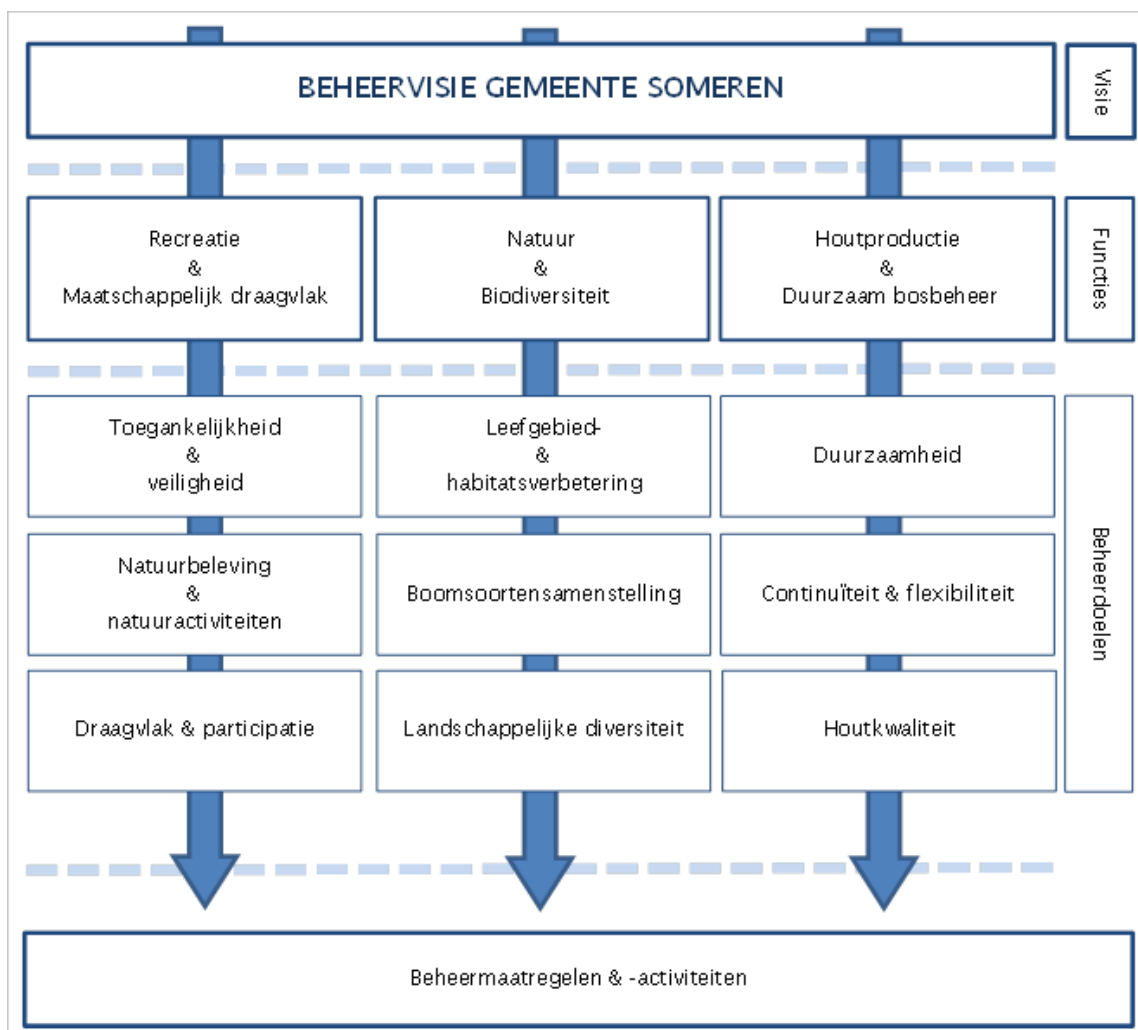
BEHEERVISIE GEMEENTE SOMEREN

Visie

Recreatie
&
Maatschappelijk draagvlak

Natuur
&
Biodiversiteit

Houtproductie
&
Duurzaam bosbeheer

Functies

Toegankelijkheid
&
veiligheid

Leefgebied-
&
habitatsverbetering

Duurzaamheid

Natuurbeleving
&
natuuractiviteiten

Boomsoortensamenstelling

Continuïteit & flexibiliteit

Draagvlak & participatie

Landschappelijke diversiteit

Houtkwaliteit

Beheerdoelen

Beheermaatregelen & -activiteiten